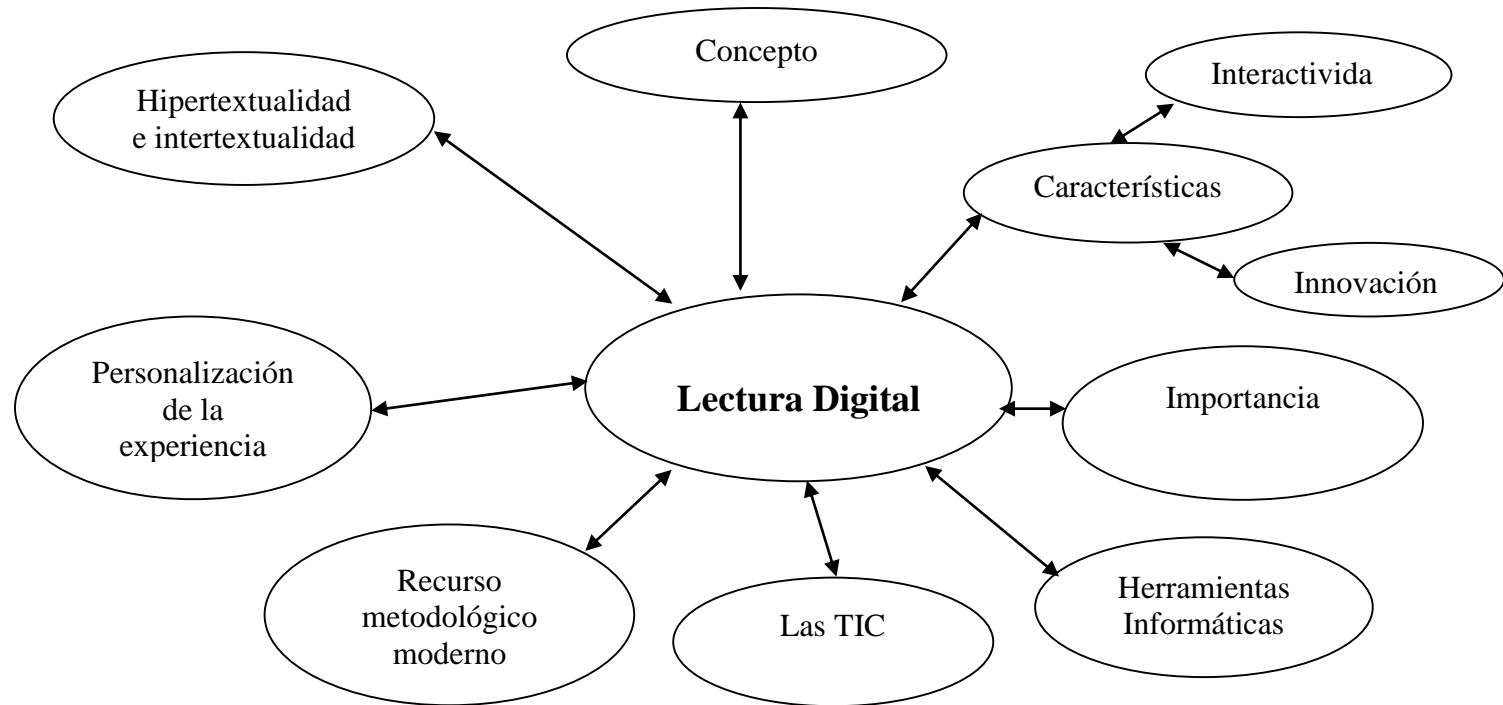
Concepto

Hipertextualidad e intertextualidad

Interactivida

Características

Innovación

Personalización de la experiencia

Lectura Digital

Importancia

Recurso metodológico moderno

Las TIC

Herramientas Informáticas